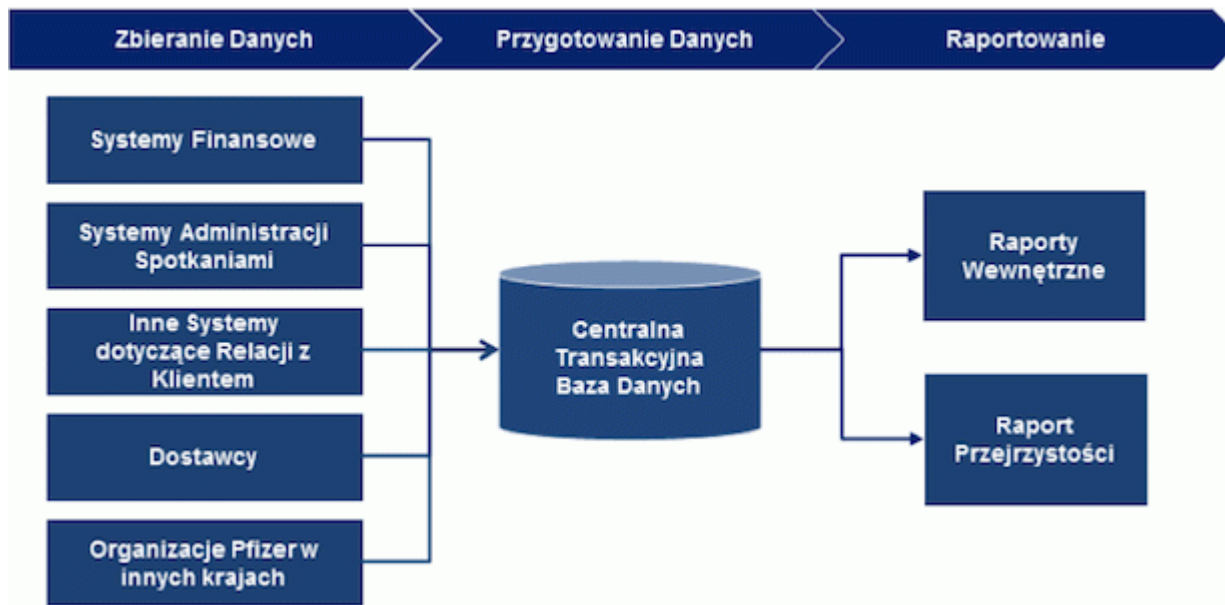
Zbieranie Danych

Przygotowanie Danych

Raportowanie

Systemy Finansowe

Systemy Administracji Spotkaniami

Inne Systemy dotyczące Relacji z Klientem

Dostawcy

Organizacje Pfizer w innych krajach

Centralna Transakcyjna Baza Danych

Raporty Wewnętrzne

Raport Przejrzystości